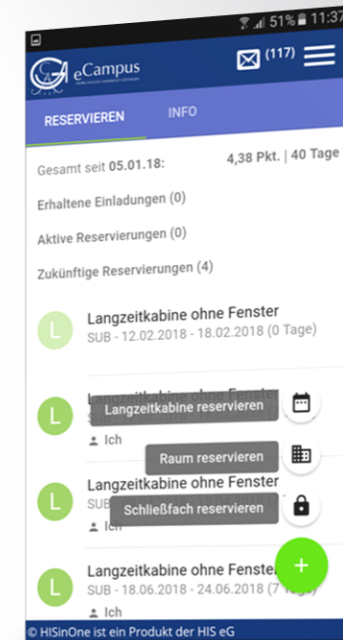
51% 11:37

eCampus

(117)

RESERVIEREN

INFO

Gesamt seit 05.01.18:

4,38 Pkt. | 40 Tage

Erhaltene Einladungen (0)

Aktive Reservierungen (0)

Zukünftige Reservierungen (4)

L

Langzeitkabine ohne Fenster

SUB - 12.02.2018 - 18.02.2018 (0 Tage)

L

Langzeitkabine ohne Fenster

Langzeitkabine reservieren

Ich

L

Raum reservieren

Langzeitkabine ohne Fenster

SUB

Schließfach reservieren

Ich

L

Langzeitkabine ohne Fenster

SUB - 18.06.2018 - 24.06.2018 (7 Tage)

Ich

+

© HISinOne ist ein Produkt der HIS eG